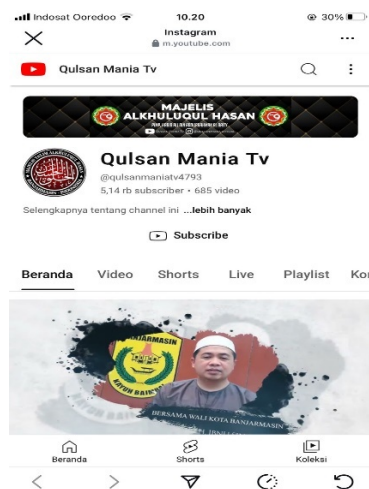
Indosat Ooredoo 10.20 30%

Instagram
m.youtube.com

Qulsan Mania Tv

MAJELIS
ALKHULUQUL HASAN

Qulsan Mania Tv
@qulsanmaniatv4793
5,14 rb subscriber • 685 video

Selengkapnya tentang channel ini ...lebih banyak

Subscribe

Beranda Video Shorts Live Playlist Ko

BANJARMASIN

BERSAMA WALI KOTA BANJARMASIN

Beranda Shorts Koleksi